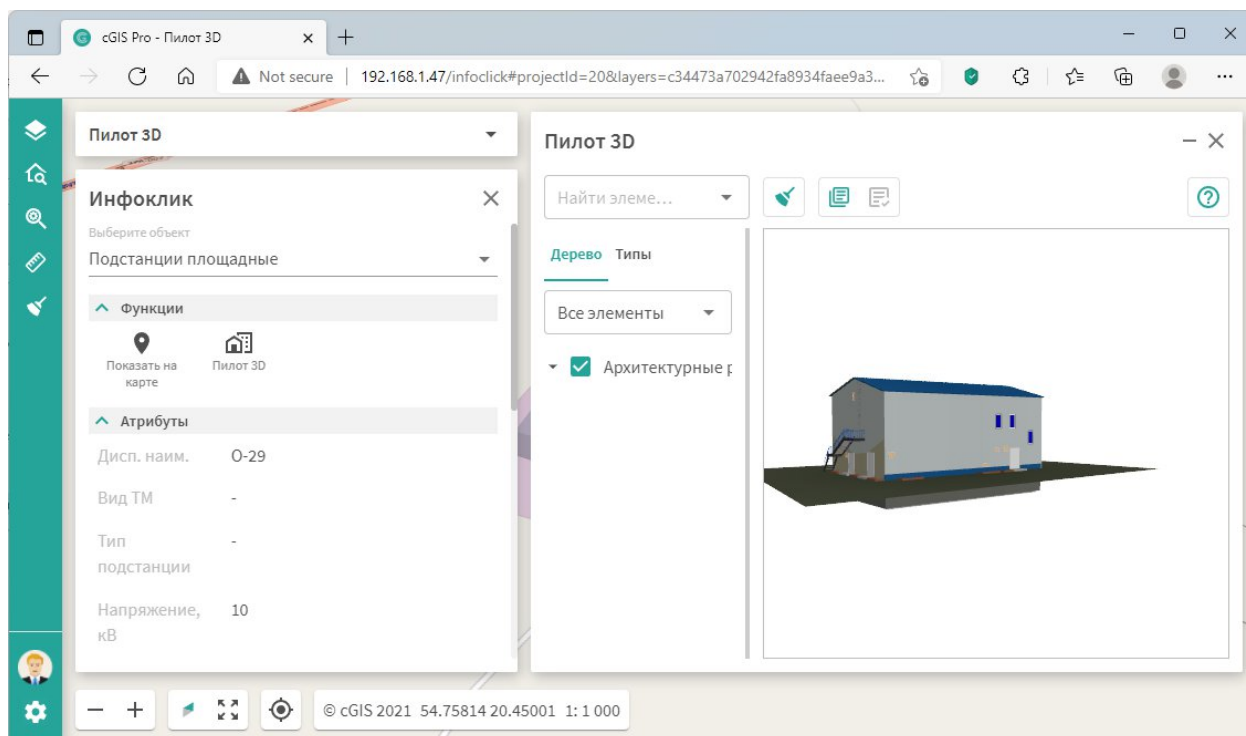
cGIS Pro - Пилот 3D
Not secure | 192.168.1.47/infoclick#projectId=20&layers=c34473a702942fa8934faee9a3...

Пилот 3D

Инфоклик
Выберите объект
Подстанции площадные

Функции
Показать на карте
Пилот 3D

Атрибуты
Дисп. наим. О-29
Вид ТМ -
Тип подстанции -
Напряжение, кВ 10

Пилот 3D
Найти элеме...
Дерево Типы
Все элементы
Архитектурные р

© cGIS 2021 54.75814 20.45001 1: 1 000